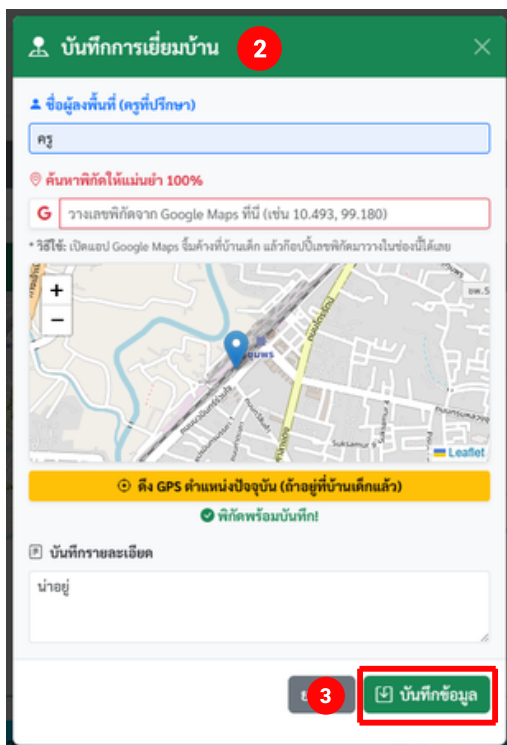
บันทึกการเยี่ยมบ้าน 2

×

ชื่อผู้ลงพื้นที่ (ครูที่ปรึกษา)

ครู

ค้นหาพิกัดให้แม่นยำ 100%

G วางเลขพิกัดจาก Google Maps ที่นี่ (เช่น 10.493, 99.180)

* วิธีใช้: เปิดแอป Google Maps จิ้มค้างที่บ้านเด็ก แล้วก๊อปปี้เลขพิกัดมาวางในช่องนี้ได้เลย

+
−

ชุมพร

Leaflet

ดึง GPS ตำแหน่งปัจจุบัน (ถ้าอยู่ที่บ้านเด็กแล้ว)

พิกัดพร้อมบันทึก!

บันทึกรายละเอียด

น่าอยู่

3

บันทึกข้อมูล